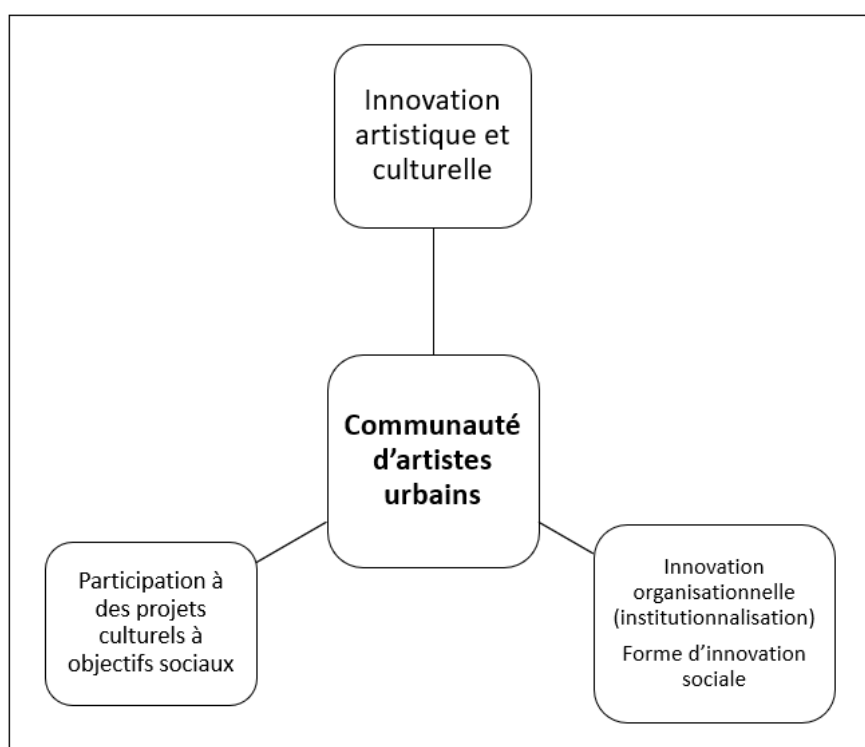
Innovation artistique et culturelle

**Communauté d’artistes urbains**

Participation à des projets culturels à objectifs sociaux

Innovation organisationnelle (institutionnalisation)

Forme d’innovation sociale